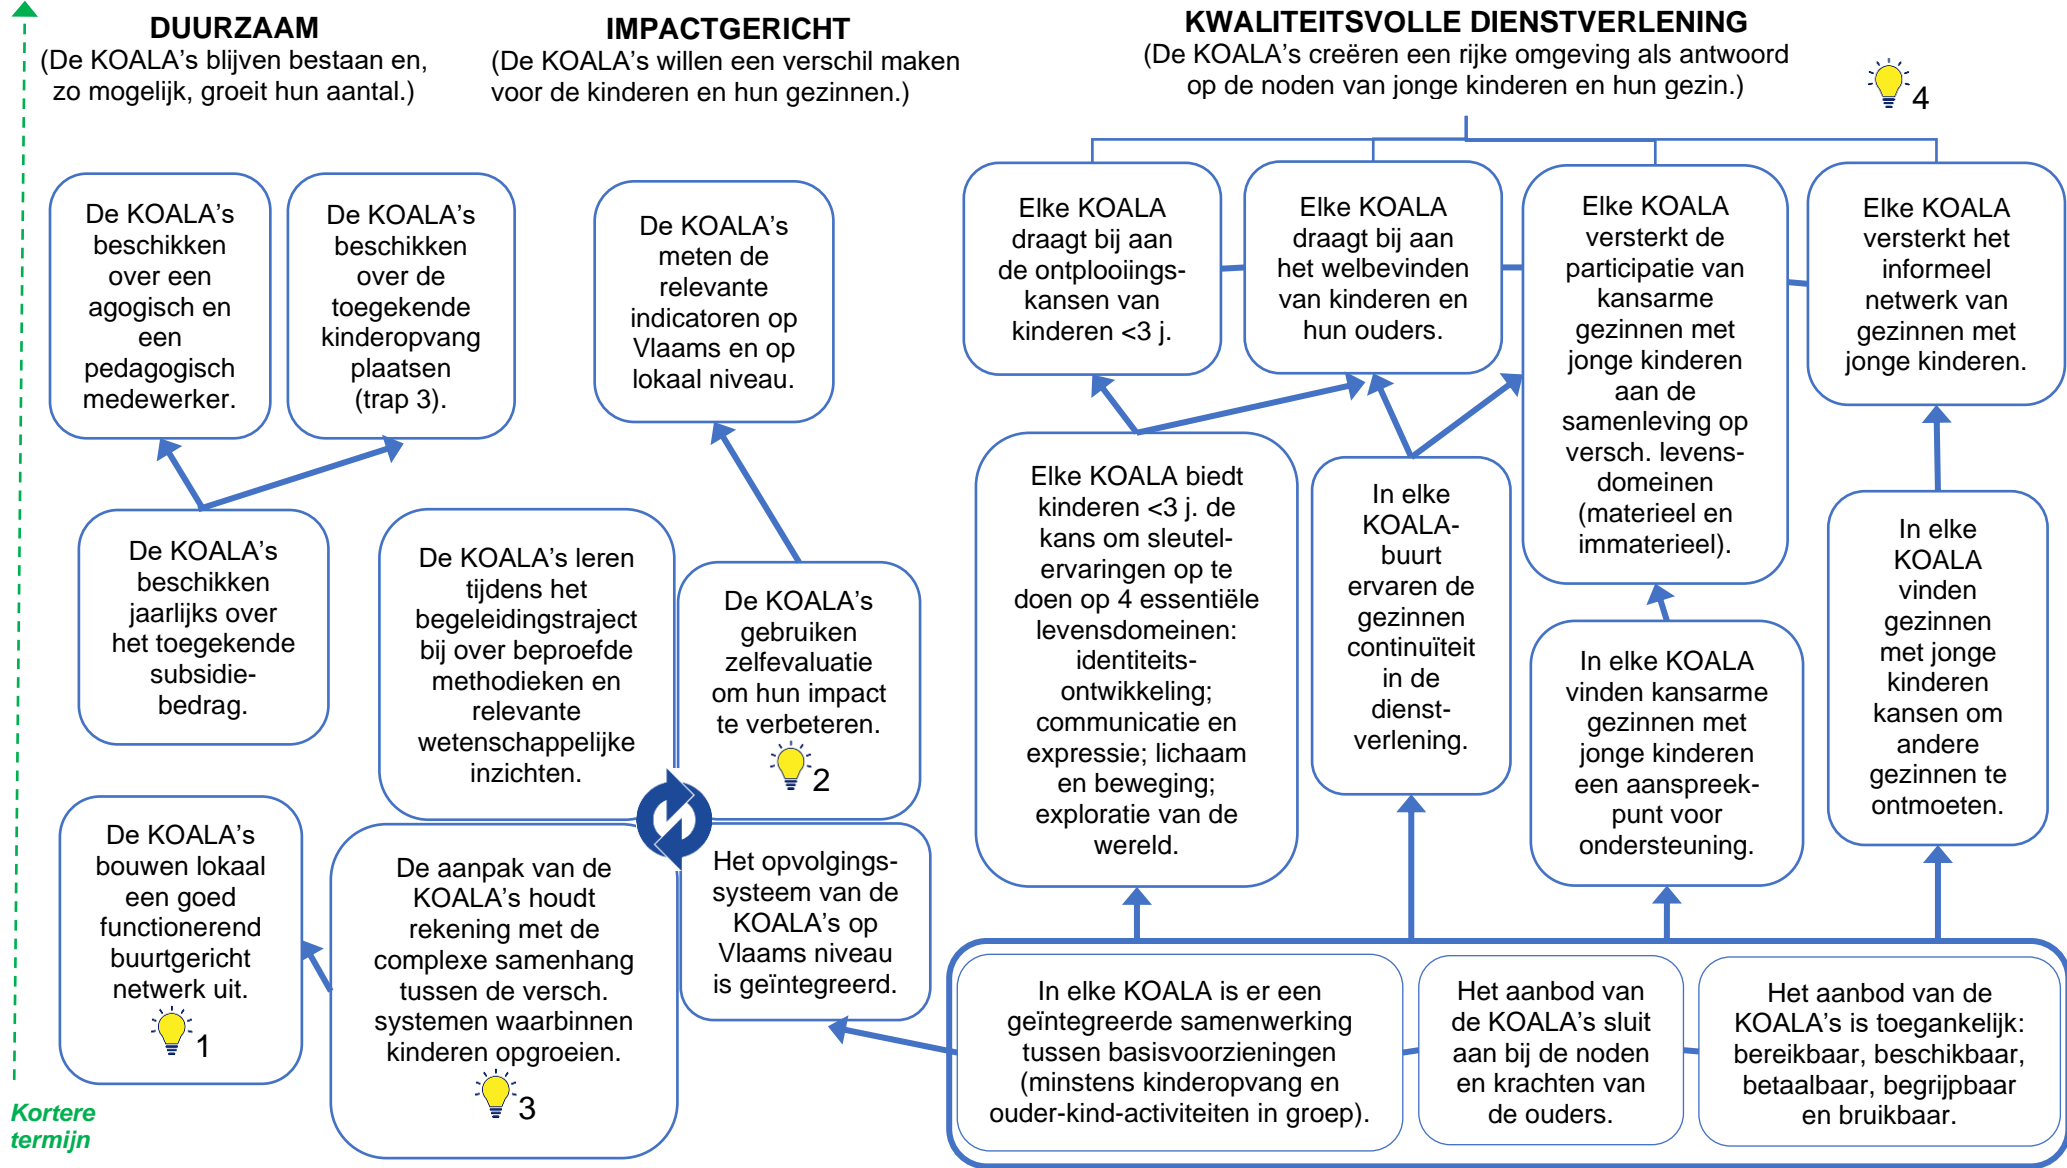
DUURZAAM
(De KOALA's blijven bestaan en, zo mogelijk, groeit hun aantal.)

IMPACTGERICHT
(De KOALA's willen een verschil maken voor de kinderen en hun gezinnen.)

KWALITEITSVOLLE DIENSTVERLENING
(De KOALA's creëren een rijke omgeving als antwoord op de noden van jonge kinderen en hun gezin.)

4

De KOALA's beschikken over een agogisch en een pedagogisch medewerker.

De KOALA's beschikken over de toegekende kinderopvang plaatsen (trap 3).

De KOALA's meten de relevante indicatoren op Vlaams en op lokaal niveau.

Elke KOALA draagt bij aan de ontplooiingskansen van kinderen <3 j.

Elke KOALA draagt bij aan het welbevinden van kinderen en hun ouders.

Elke KOALA versterkt de participatie van kansarme gezinnen met jonge kinderen aan de samenleving op versch. levensdomeinen (materieel en immaterieel).

Elke KOALA versterkt het informeel netwerk van gezinnen met jonge kinderen.

De KOALA's beschikken jaarlijks over het toegekende subsidiebedrag.

De KOALA's leren tijdens het begeleidingstraject bij over beproefde methodieken en relevante wetenschappelijke inzichten.

De KOALA's gebruiken zelfevaluatie om hun impact te verbeteren.
2

Elke KOALA biedt kinderen <3 j. de kans om sleutelervaringen op te doen op 4 essentiële levensdomeinen: identiteitsontwikkeling; communicatie en expressie; lichaam en beweging; exploratie van de wereld.

In elke KOALA-buurt ervaren de gezinnen continuïteit in de dienstverlening.

In elke KOALA vinden kansarme gezinnen met jonge kinderen een aanspreekpunt voor ondersteuning.

In elke KOALA vinden gezinnen met jonge kinderen kansen om andere gezinnen te ontmoeten.

De KOALA's bouwen lokaal een goed functionerend buurtgericht netwerk uit.
1

De aanpak van de KOALA's houdt rekening met de complexe samenhang tussen de versch. systemen waarbinnen kinderen opgroeien.
3

Het opvolgingssysteem van de KOALA's op Vlaams niveau is geïntegreerd.

In elke KOALA is er een geïntegreerde samenwerking tussen basisvoorzieningen (minstens kinderopvang en ouder-kind-activiteiten in groep).

Het aanbod van de KOALA's sluit aan bij de noden en krachten van de ouders.

Het aanbod van de KOALA's is toegankelijk: bereikbaar, beschikbaar, betaalbaar, begrijpbaar en bruikbaar.

Kortere termijn